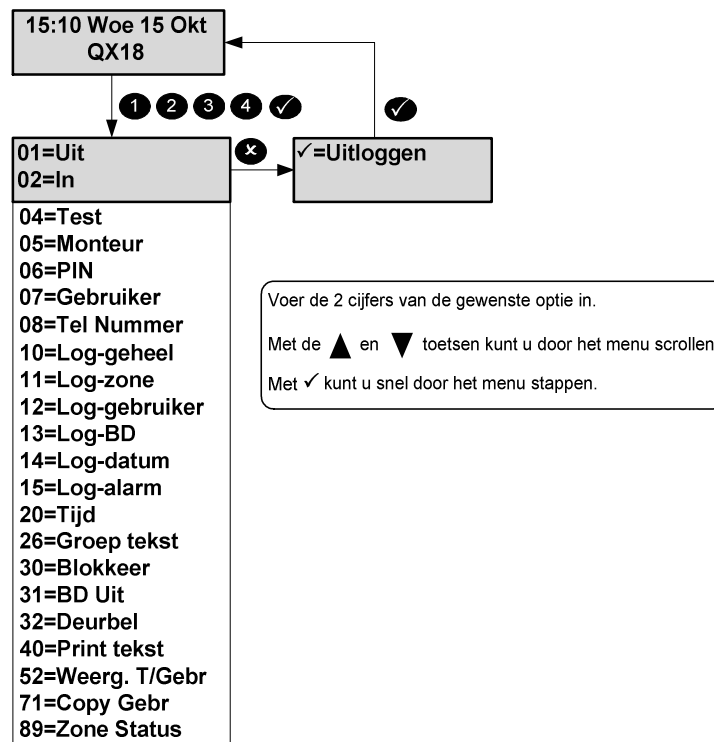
15:10 Woe 15 Okt
QX18

1 2 3 4 ✓

✓

01=Uit
02=In

✓=Uitloggen

04=Test
05=Monteur
06=PIN
07=Gebruiker
08=Tel Nummer
10=Log-geheel
11=Log-zone
12=Log-gebruiker
13=Log-BD
14=Log-datum
15=Log-alarm
20=Tijd
26=Groep tekst
30=Blokkeer
31=BD Uit
32=Deurbel
40=Print tekst
52=Weerg. T/Gebr
71=Copy Gebr
89=Zone Status

Voer de 2 cijfers van de gewenste optie in.

Met de ▲ en ▼ toetsen kunt u door het menu scrollen

Met ✓ kunt u snel door het menu stappen.